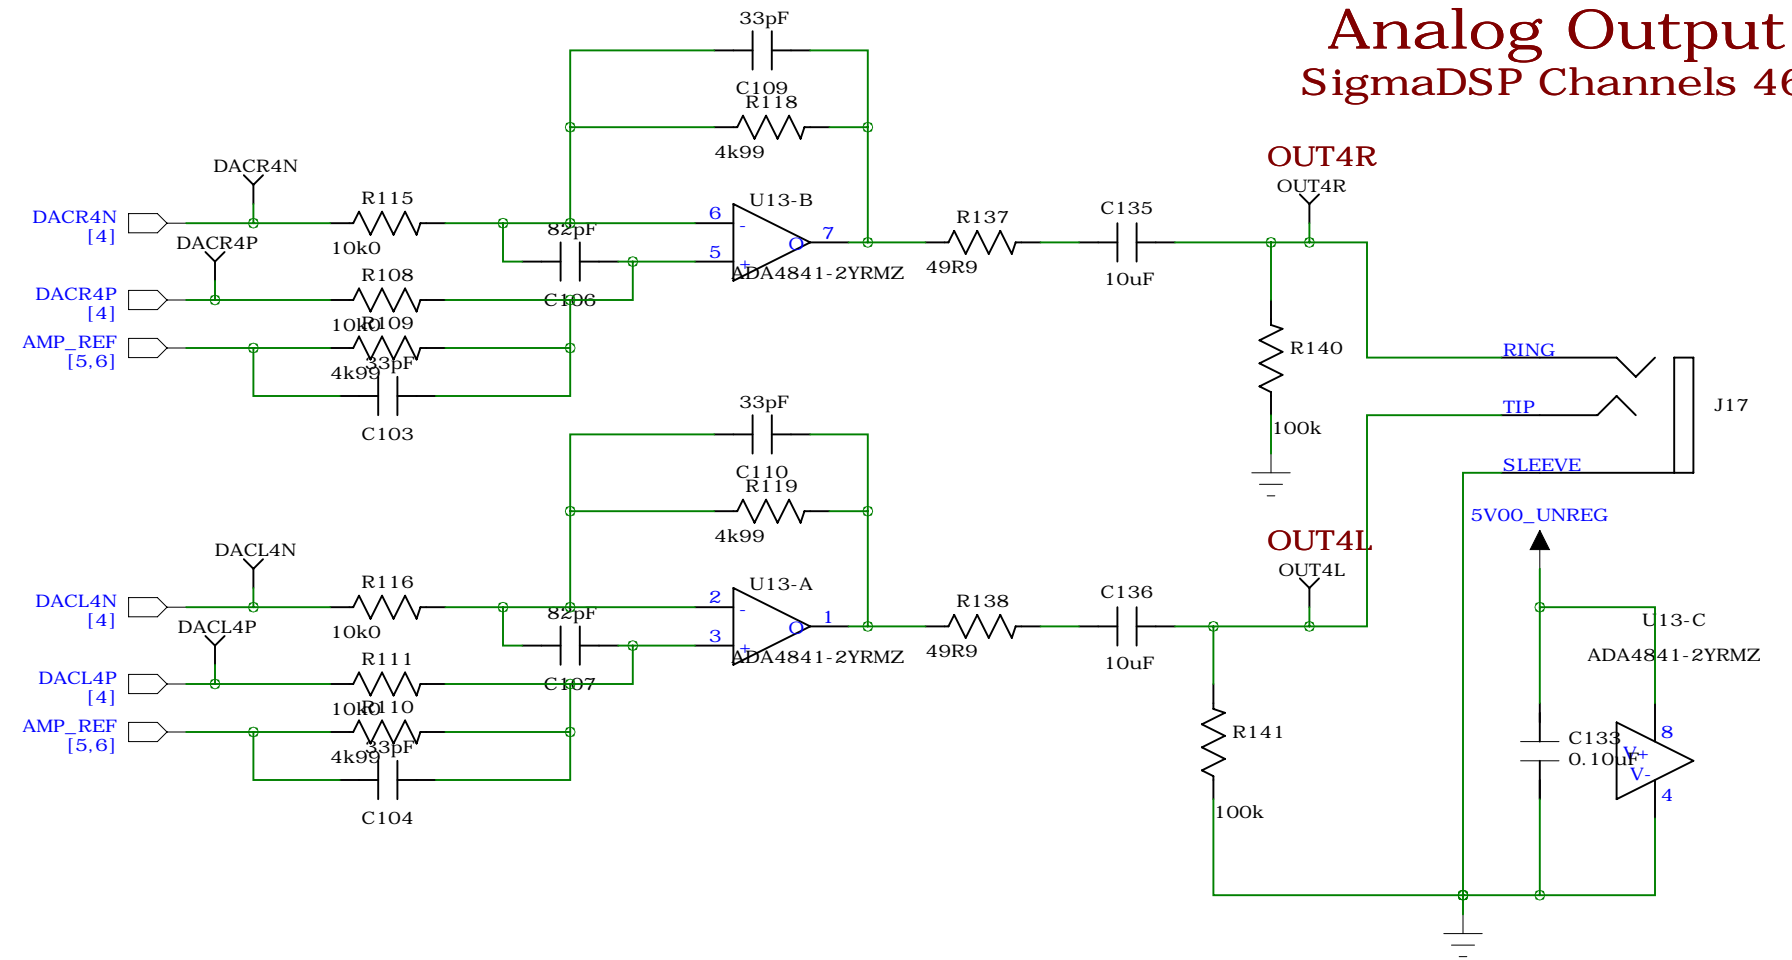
Analog Output
SigmaDSP Channels 46

33pF
C109
R118
4k99
DACR4N
R115
10k0
82pF
6
U13-B
-
+
O
7
5
ADA4841-2YRMZ
R137
49R9
C135
10uF
OUT4R
OUT4R
DACR4N
[4]
DACR4P
DACR4P
[4]
R108
10k0
C106
R109
AMP_REF
[5,6]
33pF
4k99
C103
R140
100k
RING
TIP
SLEEVE
J17

33pF
C110
R119
4k99
DACL4N
R116
10k0
82pF
2
U13-A
-
+
O
1
3
ADA4841-2YRMZ
R138
49R9
C136
10uF
OUT4L
OUT4L
DACL4N
[4]
DACL4P
DACL4P
[4]
R111
10k0
C107
R110
AMP_REF
[5,6]
33pF
4k99
C104
R141
100k
5V00_UNREG
U13-C
ADA4841-2YRMZ
C133
0.10uF
8
V+
V-
4